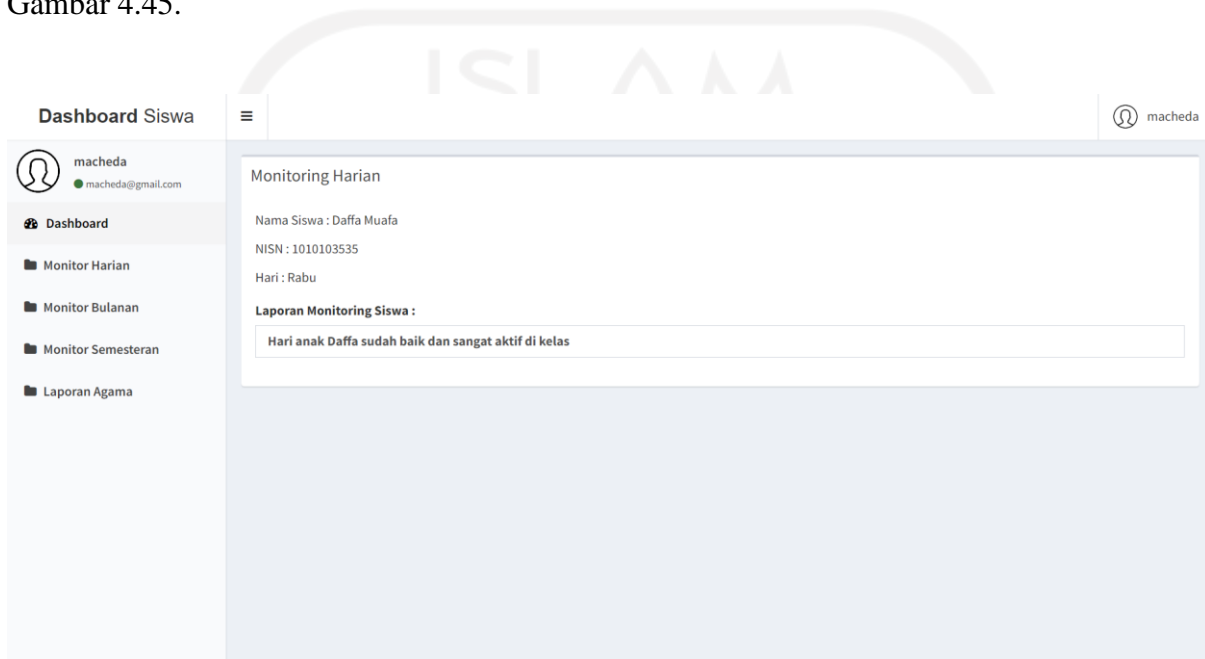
Gambar 4.45.

Dashboard Siswa

≡

macheda

macheda
macheda@gmail.com

Dashboard

Monitor Harian

Monitor Bulanan

Monitor Semesteran

Laporan Agama

Monitoring Harian

Nama Siswa : Daffa Muafa

NISN : 1010103535

Hari : Rabu

Laporan Monitoring Siswa :

Hari anak Daffa sudah baik dan sangat aktif di kelas